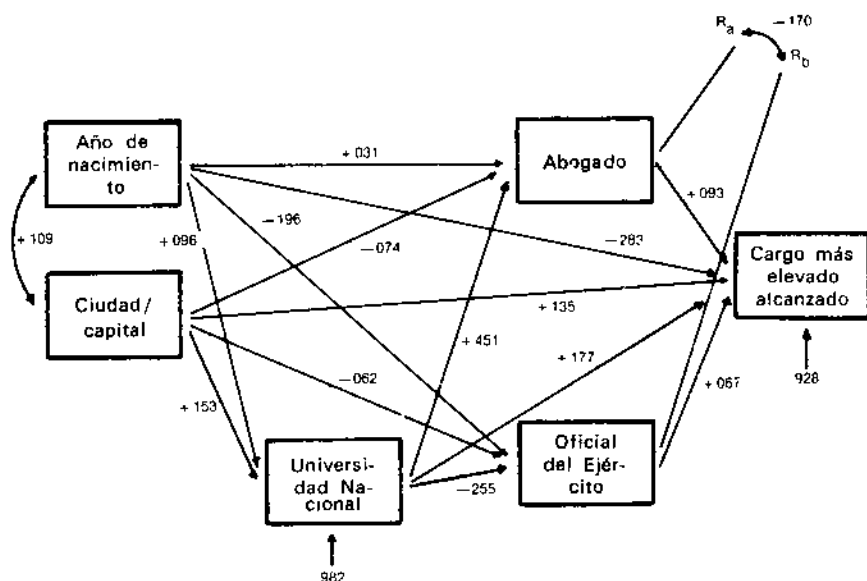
$R_a$

$-170$

$R_b$

Año de nacimiento

$+109$

Ciudad / capital

$+031$

$-196$

$+096$

$-074$

$-283$

$+135$

$-062$

$+153$

$+451$

$+177$

Abogado

$+093$

Cargo más elevado alcanzado

928

$+067$

Oficial del Ejército

$-255$

Universidad Nacional

982